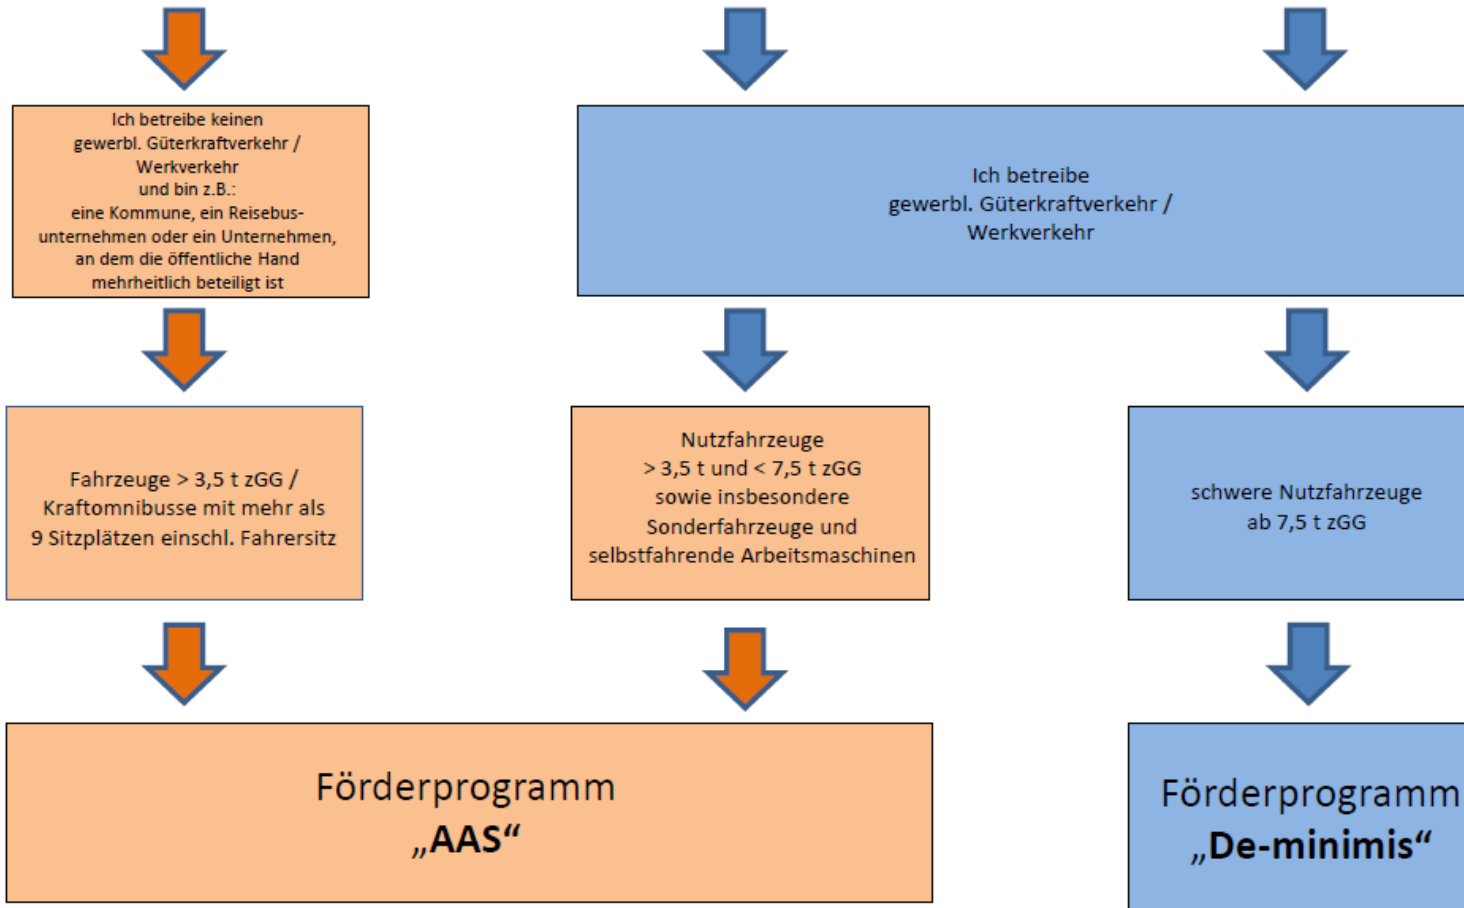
Ich betreibe keinen gewerbl. Güterkraftverkehr / Werkverkehr und bin z.B.: eine Kommune, ein Reisebusunternehmen oder ein Unternehmen, an dem die öffentliche Hand mehrheitlich beteiligt ist

Ich betreibe gewerbl. Güterkraftverkehr / Werkverkehr

Fahrzeuge > 3,5 t zGG / Kraftomnibusse mit mehr als 9 Sitzplätzen einschl. Fahrersitz

Nutzfahrzeuge > 3,5 t und < 7,5 t zGG sowie insbesondere Sonderfahrzeuge und selbstfahrende Arbeitsmaschinen

schwere Nutzfahrzeuge ab 7,5 t zGG

Förderprogramm „AAS“

Förderprogramm „De-minimis“